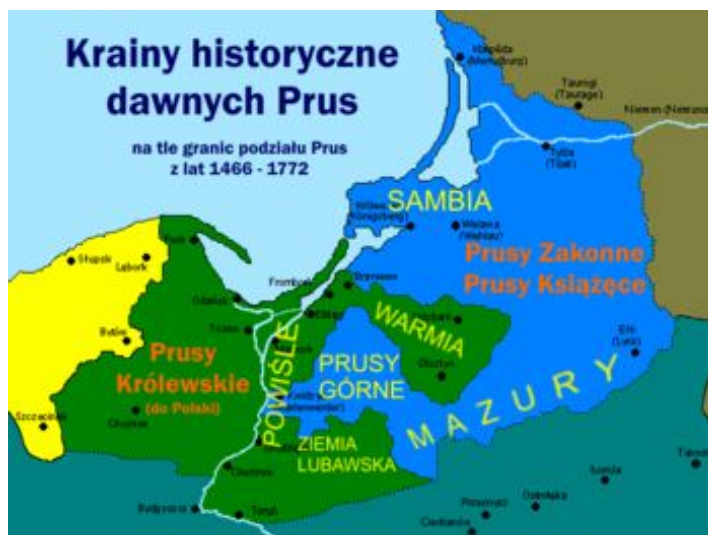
Krainy historyczne dawnych Prus

na tle granic podziału Prus z lat 1466 - 1772

Kłajpeda (Memel)

Taurogi (Tauragė)

Niemen

Tylża (Tilsit)

SAMBIA

Królewiec (Königsberg)

Welawa (Wehlau)

Prusy Zakonne
Prusy Książęce

Słupsk

Lębork

Puck

Gdańsk

Frombork

Braniewo

Elbląg

Tczew

WARMIA

Bytów

Prusy Królewskie (do Polski)

POWIŚLE

PRUSY GÓRNE

Olsztyn

Ełk (Lyck)

MAZURY

Szczecinek

Chojnice

Iława

ZIEMIA LUBAWSKA

Chełmno

Łomża

Tykocin

Ostrołęka

Różan

Ciechanów

Bydgoszcz

Toruń